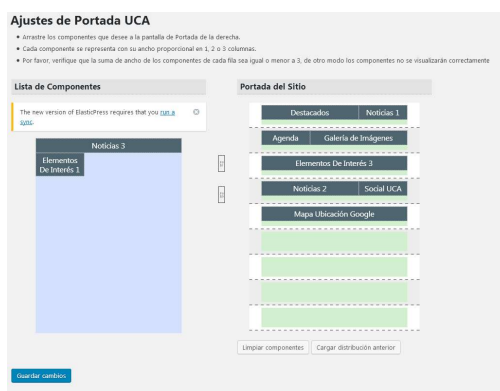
Ajustes de Portada UCA

• Arrastre los componentes que desee a la pantalla de Portada de la derecha.
• Cada componente se representa con su ancho proporcional en 1, 2 o 3 columnas.
• Por favor, verifique que la suma de ancho de los componentes de cada fila sea igual o menor a 3, de otro modo los componentes no se visualizarán correctamente

Lista de Componentes

The new version of ElasticPress requires that you run a sync.

Noticias 3

Elementos De Interés 1

Portada del Sitio

Destacados | Noticias 1

Agenda | Galería de Imágenes

Elementos De Interés 3

Noticias 2 | Social UCA

Mapa Ubicación Google

Limpiar componentes

Cargar distribución anterior

Guardar cambios